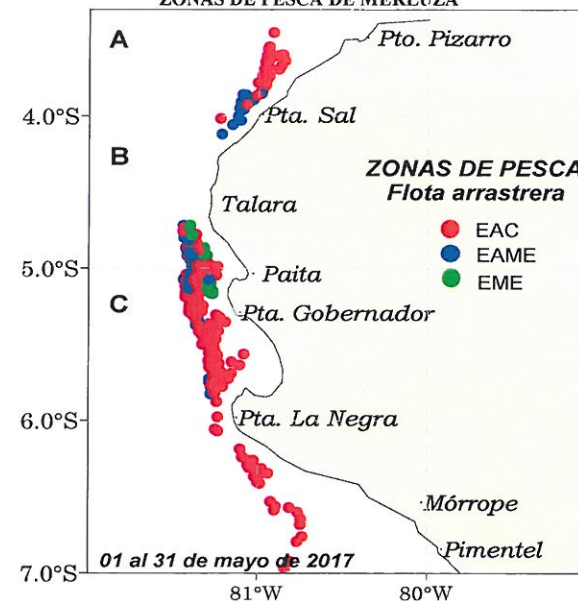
ZONAS DE PESCA DE MERLUZA

A
B
C

Pto. Pizarro
Pta. Sal
Talara
Paita
Pta. Gobernador
Pta. La Negra
Mórrope
Pimentel

ZONAS DE PESCA
Flota arrastrera
EAC
EAME
EME

4.0°S
5.0°S
6.0°S
7.0°S
81°W
80°W

01 al 31 de mayo de 2017